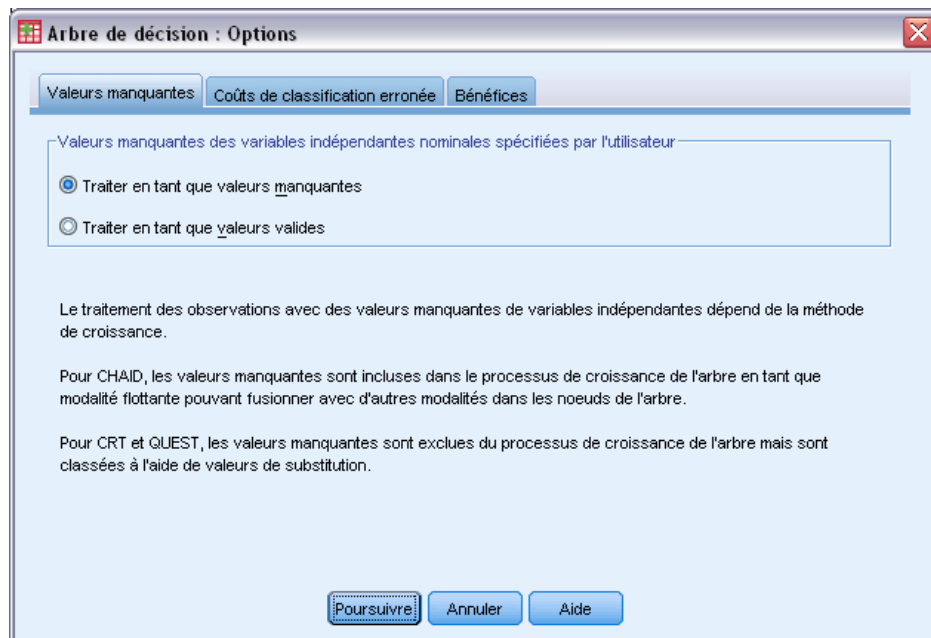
Arbre de décision : Options

Valeurs manquantes | Coûts de classification erronée | Bénéfices

Valeurs manquantes des variables indépendantes nominales spécifiées par l'utilisateur

Traiter en tant que valeurs manquantes

Traiter en tant que valeurs valides

Le traitement des observations avec des valeurs manquantes de variables indépendantes dépend de la méthode de croissance.

Pour CHAID, les valeurs manquantes sont incluses dans le processus de croissance de l'arbre en tant que modalité flottante pouvant fusionner avec d'autres modalités dans les noeuds de l'arbre.

Pour CRT et QUEST, les valeurs manquantes sont exclues du processus de croissance de l'arbre mais sont classées à l'aide de valeurs de substitution.

Poursuivre | Annuler | Aide